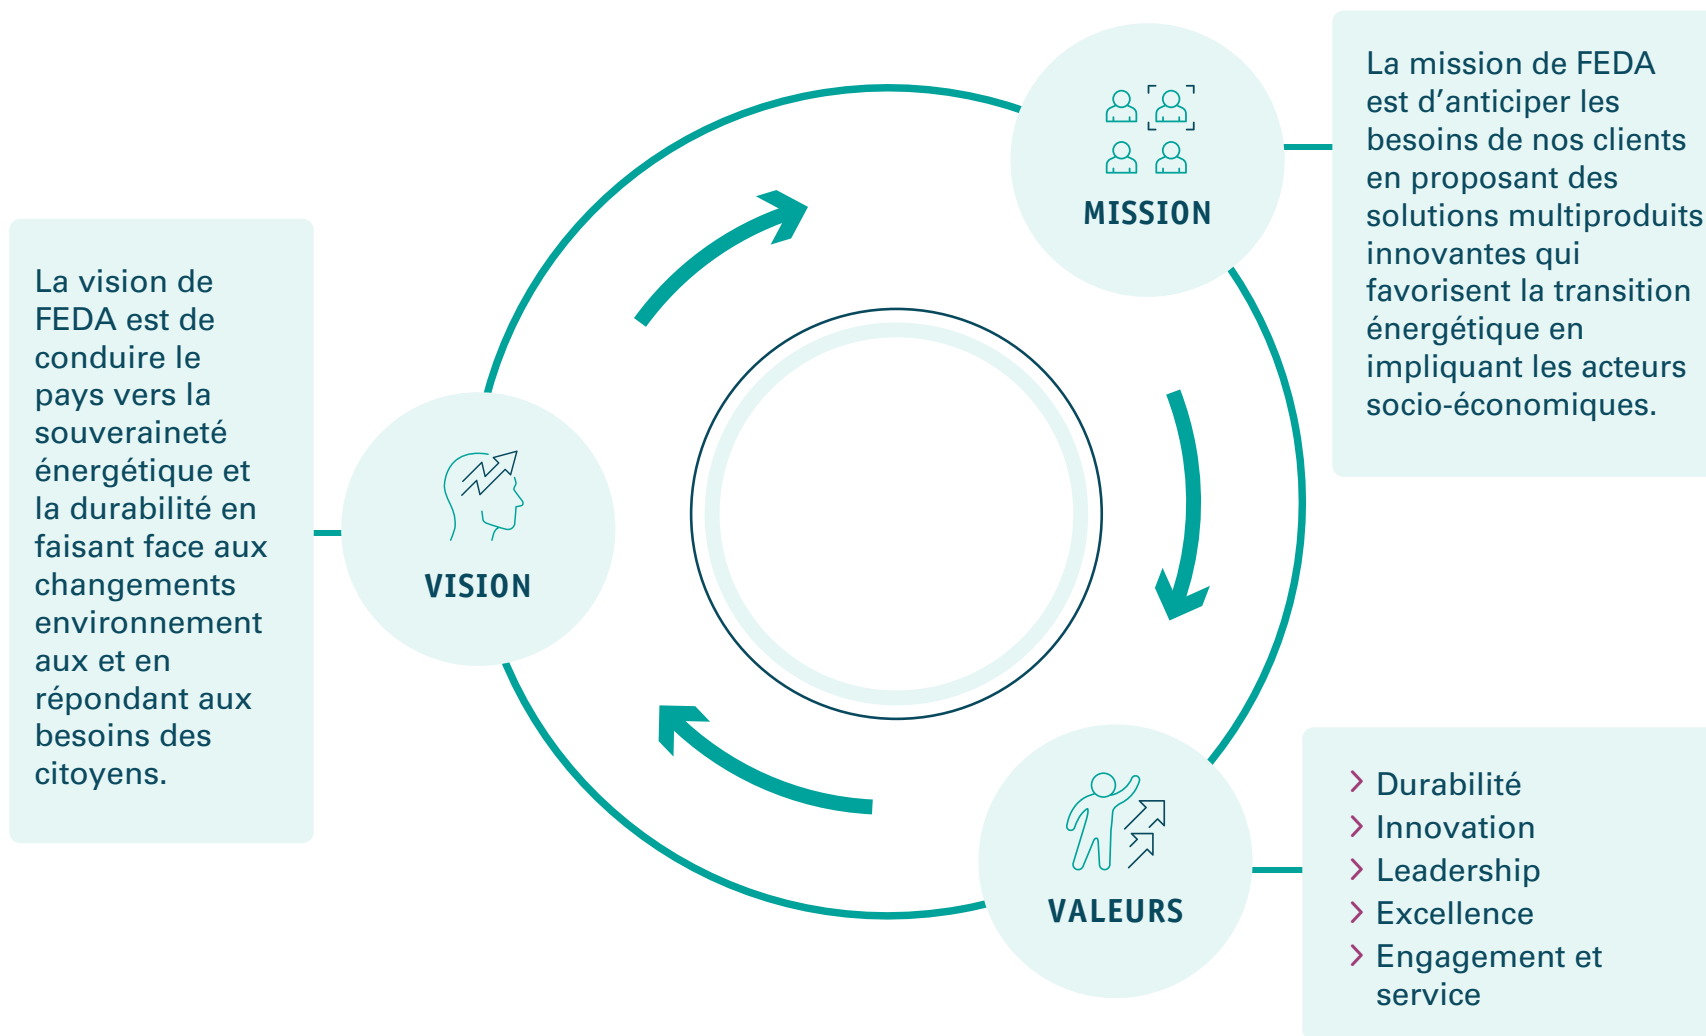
La vision de FEDA est de conduire le pays vers la souveraineté énergétique et la durabilité en faisant face aux changements environnementaux et en répondant aux besoins des citoyens.

MISSION

La mission de FEDA est d'anticiper les besoins de nos clients en proposant des solutions multiproduits innovantes qui favorisent la transition énergétique en impliquant les acteurs socio-économiques.

VISION

VALEURS

› Durabilité
› Innovation
› Leadership
› Excellence
› Engagement et service